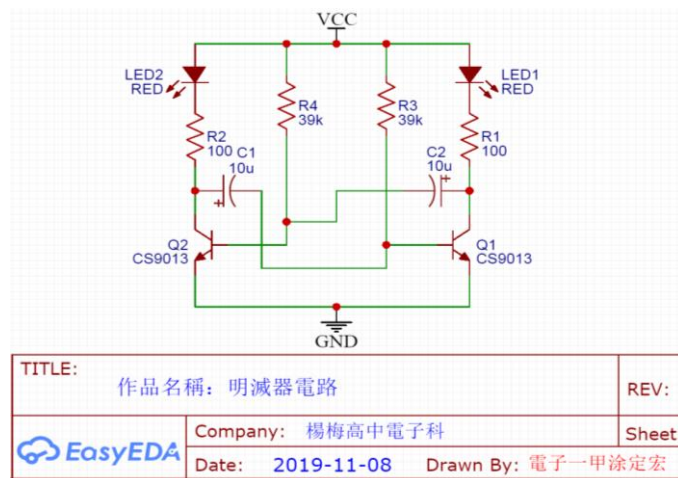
VCC

LED2
RED

R4
39k

R3
39k

LED1
RED

R2
100

C1
10u

C2
10u

R1
100

Q2
CS9013

Q1
CS9013

GND

TITLE:
作品名稱：明滅器電路

REV:

EasyEDA

Company: 楊梅高中電子科

Sheet

Date: 2019-11-08

Drawn By: 電子一甲涂定宏